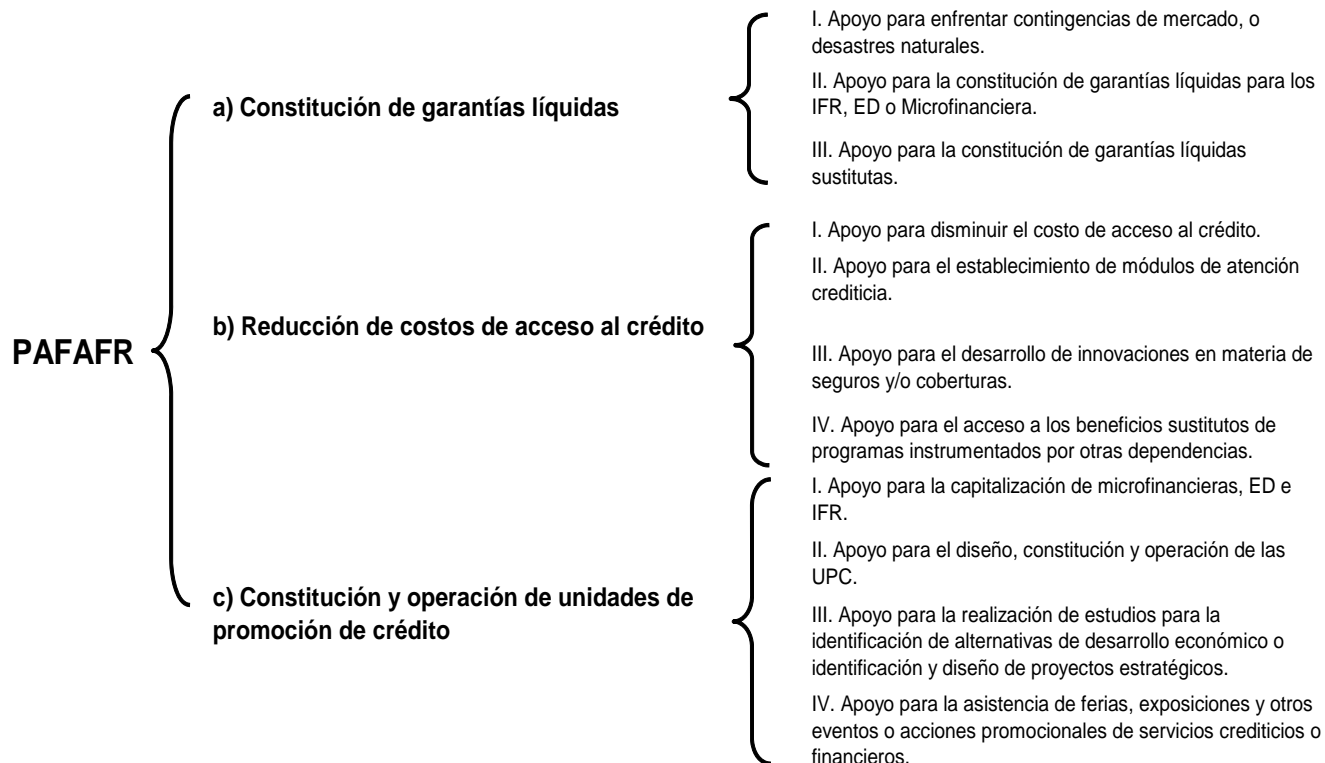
PAFAFR

a) Constitución de garantías líquidas

I. Apoyo para enfrentar contingencias de mercado, o desastres naturales.

II. Apoyo para la constitución de garantías líquidas para los IFR, ED o Microfinanciera.

III. Apoyo para la constitución de garantías líquidas sustitutas.

b) Reducción de costos de acceso al crédito

I. Apoyo para disminuir el costo de acceso al crédito.

II. Apoyo para el establecimiento de módulos de atención crediticia.

III. Apoyo para el desarrollo de innovaciones en materia de seguros y/o coberturas.

IV. Apoyo para el acceso a los beneficios sustitutos de programas instrumentados por otras dependencias.

c) Constitución y operación de unidades de promoción de crédito

I. Apoyo para la capitalización de microfinancieras, ED e IFR.

II. Apoyo para el diseño, constitución y operación de las UPC.

III. Apoyo para la realización de estudios para la identificación de alternativas de desarrollo económico o identificación y diseño de proyectos estratégicos.

IV. Apoyo para la asistencia de ferias, exposiciones y otros eventos o acciones promocionales de servicios crediticios o financieros.